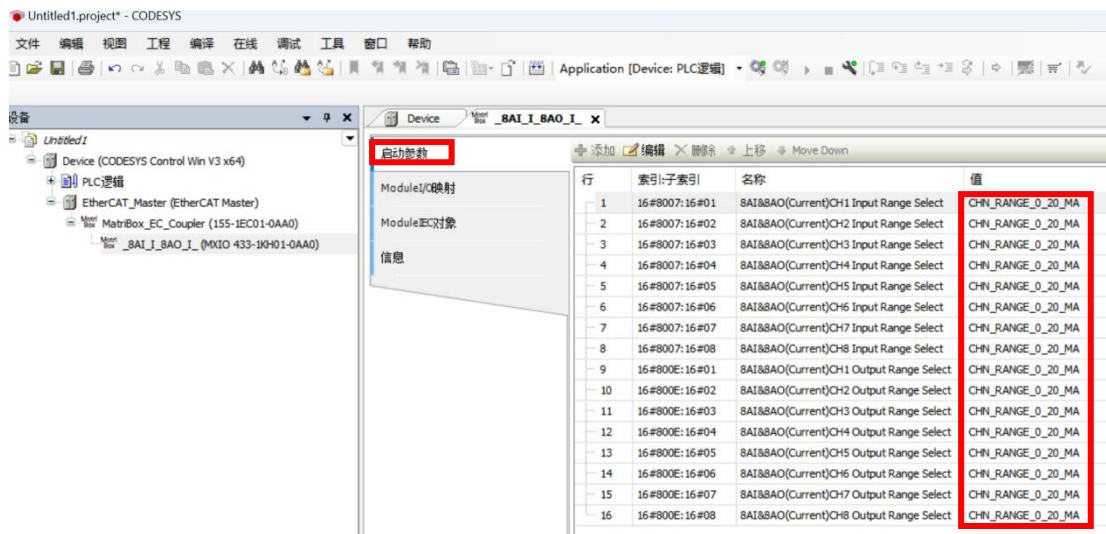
Untitled1.project* - CODESYS

文件 编辑 视图 工程 编译 在线 调试 工具 窗口 帮助

Application [Device: PLC逻辑]

设备

Untitled1
Device (CODESYS Control Win V3 x64)
PLC逻辑
EtherCAT_Master (EtherCAT Master)
MatriBox_EC_Coupler (155-1EC01-0AA0)
_8AI_I_8AO_I_ (MXIO 433-1KH01-0AA0)

Device
_8AI_I_8AO_I_

启动参数
ModuleI/O映射
ModuleIEC对象
信息

添加 编辑 删除 上移 Move Down

| 行 | 索引:子索引 | 名称 | 值 |
|---|---|---|---|
| 1 | 16#8007:16#01 | 8AI&8AO(Current)CH1 Input Range Select | CHN_RANGE_0_20_MA |
| 2 | 16#8007:16#02 | 8AI&8AO(Current)CH2 Input Range Select | CHN_RANGE_0_20_MA |
| 3 | 16#8007:16#03 | 8AI&8AO(Current)CH3 Input Range Select | CHN_RANGE_0_20_MA |
| 4 | 16#8007:16#04 | 8AI&8AO(Current)CH4 Input Range Select | CHN_RANGE_0_20_MA |
| 5 | 16#8007:16#05 | 8AI&8AO(Current)CH5 Input Range Select | CHN_RANGE_0_20_MA |
| 6 | 16#8007:16#06 | 8AI&8AO(Current)CH6 Input Range Select | CHN_RANGE_0_20_MA |
| 7 | 16#8007:16#07 | 8AI&8AO(Current)CH7 Input Range Select | CHN_RANGE_0_20_MA |
| 8 | 16#8007:16#08 | 8AI&8AO(Current)CH8 Input Range Select | CHN_RANGE_0_20_MA |
| 9 | 16#800E:16#01 | 8AI&8AO(Current)CH1 Output Range Select | CHN_RANGE_0_20_MA |
| 10 | 16#800E:16#02 | 8AI&8AO(Current)CH2 Output Range Select | CHN_RANGE_0_20_MA |
| 11 | 16#800E:16#03 | 8AI&8AO(Current)CH3 Output Range Select | CHN_RANGE_0_20_MA |
| 12 | 16#800E:16#04 | 8AI&8AO(Current)CH4 Output Range Select | CHN_RANGE_0_20_MA |
| 13 | 16#800E:16#05 | 8AI&8AO(Current)CH5 Output Range Select | CHN_RANGE_0_20_MA |
| 14 | 16#800E:16#06 | 8AI&8AO(Current)CH6 Output Range Select | CHN_RANGE_0_20_MA |
| 15 | 16#800E:16#07 | 8AI&8AO(Current)CH7 Output Range Select | CHN_RANGE_0_20_MA |
| 16 | 16#800E:16#08 | 8AI&8AO(Current)CH8 Output Range Select | CHN_RANGE_0_20_MA |